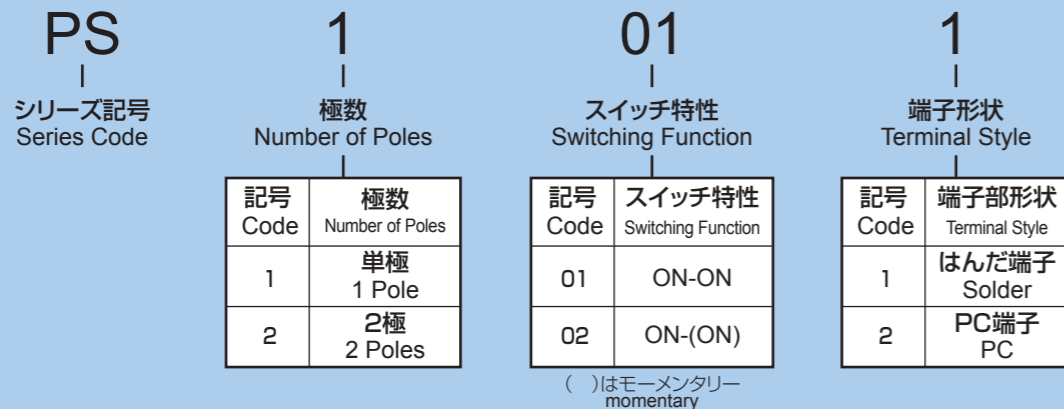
PS
シリーズ記号
Series Code

1
極数
Number of Poles

| 記号 Code | 極数 Number of Poles |
|---|---|
| 1 | 単極 1 Pole |
| 2 | 2極 2 Poles |

01
スイッチ特性
Switching Function

| 記号 Code | スイッチ特性 Switching Function |
|---|---|
| 01 | ON-ON |
| 02 | ON-(ON) |

( )はモーメンタリー
momentary

1
端子形状
Terminal Style

| 記号 Code | 端子部形状 Terminal Style |
|---|---|
| 1 | はんだ端子 Solder |
| 2 | PC端子 PC |